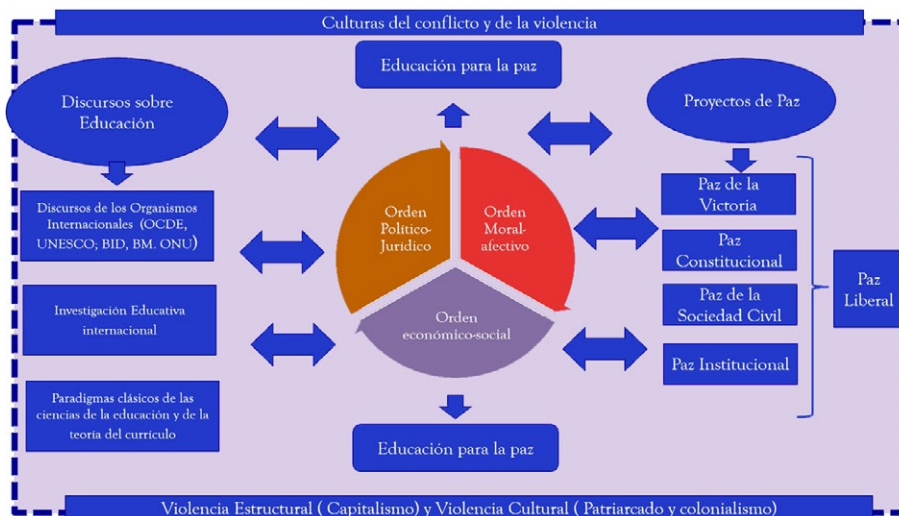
Culturas del conflicto y de la violencia

Educación para la paz

Discursos sobre Educación

Proyectos de Paz

Discursos de los Organismos Internacionales (OCDE, UNESCO; BID, BM. ONU)

Orden Político-Jurídico

Orden Moral-afectivo

Orden económico-social

Paz de la Victoria

Paz Constitucional

Paz de la Sociedad Civil

Paz Institucional

Paz Liberal

Investigación Educativa internacional

Paradigmas clásicos de las ciencias de la educación y de la teoría del currículo

Educación para la paz

Violencia Estructural ( Capitalismo) y Violencia Cultural ( Patriarcado y colonialismo)